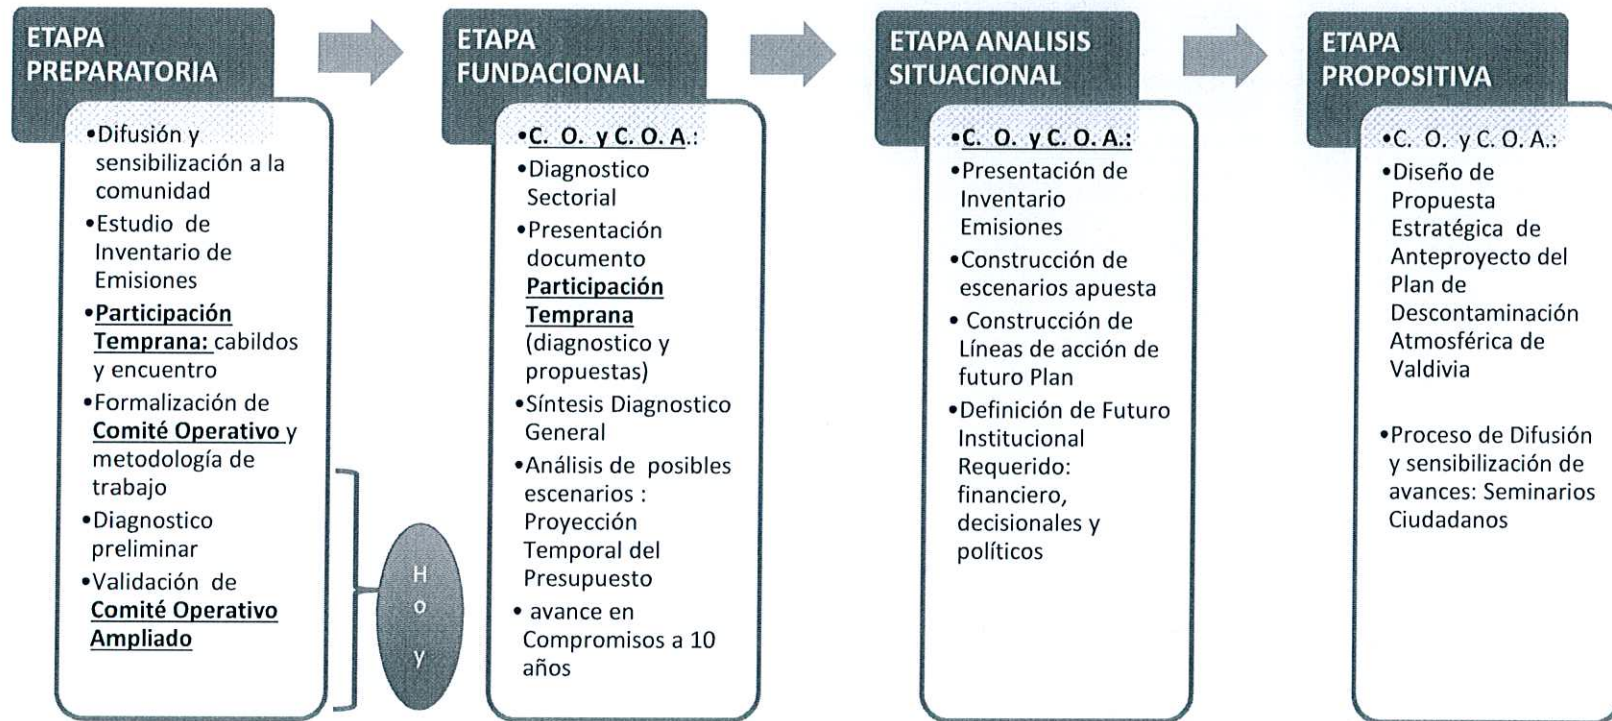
ETAPA PREPARATORIA

•Difusión y sensibilización a la comunidad
•Estudio de Inventario de Emisiones
•Participación Temprana: cabildos y encuentro
•Formalización de Comité Operativo y metodología de trabajo
•Diagnostico preliminar
•Validación de Comité Operativo Ampliado

H
o
y

ETAPA FUNDACIONAL

•C. O. y C. O. A.:
•Diagnostico Sectorial
•Presentación documento Participación Temprana (diagnostico y propuestas)
•Síntesis Diagnostico General
•Análisis de posibles escenarios : Proyección Temporal del Presupuesto
• avance en Compromisos a 10 años

ETAPA ANALISIS SITUACIONAL

•C. O. y C. O. A.:
•Presentación de Inventario Emisiones
•Construcción de escenarios apuesta
• Construcción de Líneas de acción de futuro Plan
•Definición de Futuro Institucional Requerido: financiero, decisionales y políticos

ETAPA PROPOSITIVA

•C. O. y C. O. A.:
•Diseño de Propuesta Estratégica de Anteproyecto del Plan de Descontaminación Atmosférica de Valdivia

•Proceso de Difusión y sensibilización de avances: Seminarios Ciudadanos